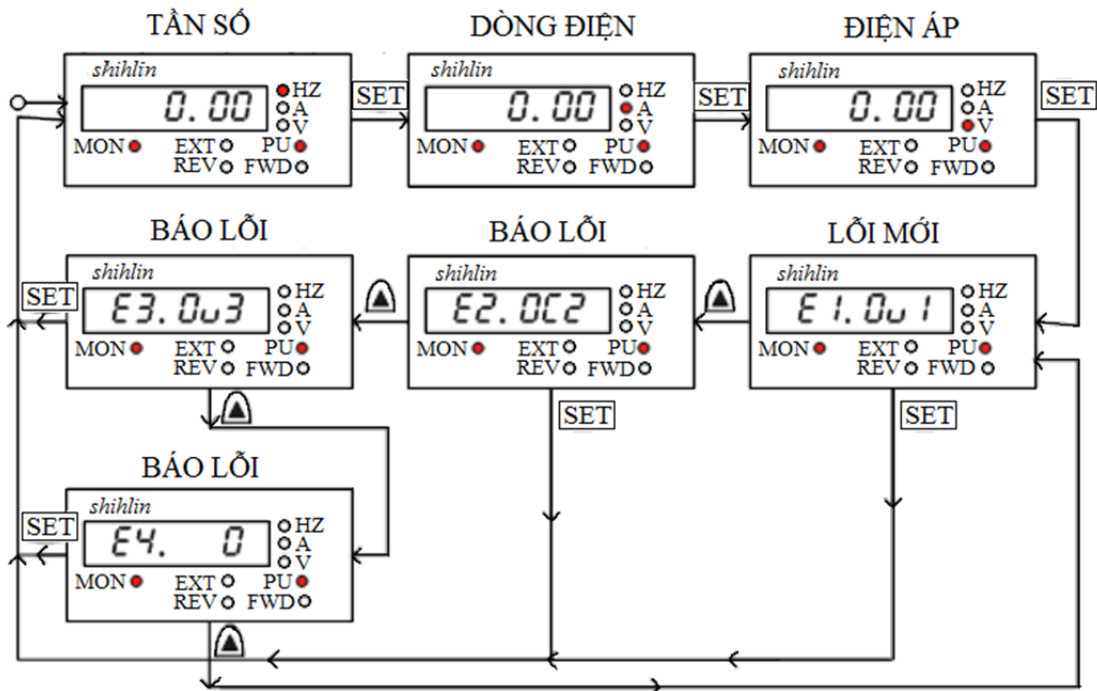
TẦN SỐ

shihlin
0.00
HZ
A
V
MON EXT PU
REV FWD

SET

DÒNG ĐIỆN

shihlin
0.00
HZ
A
V
MON EXT PU
REV FWD

SET

ĐIỆN ÁP

shihlin
0.00
HZ
A
V
MON EXT PU
REV FWD

SET

BÁO LỖI

SET

shihlin
E3.0u3
HZ
A
V
MON EXT PU
REV FWD

BÁO LỖI

shihlin
E2.OC2
HZ
A
V
MON EXT PU
REV FWD

SET

LỖI MỚI

shihlin
E1.0u1
HZ
A
V
MON EXT PU
REV FWD

SET

BÁO LỖI

SET

shihlin
E4. 0
HZ
A
V
MON EXT PU
REV FWD